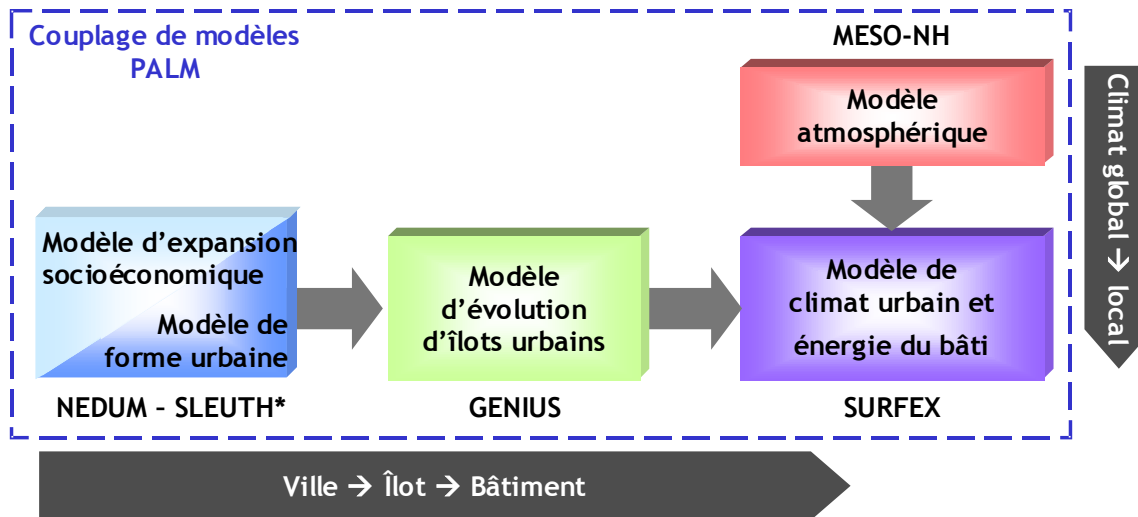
Couplage de modèles PALM

MESO-NH

Modèle atmosphérique

Climat global → local

Modèle d'expansion socioéconomique

Modèle de forme urbaine

NEDUM – SLEUTH*

Modèle d'évolution d'îlots urbains

GENIUS

Modèle de climat urbain et énergie du bâti

SURFEX

Ville → Îlot → Bâtiment